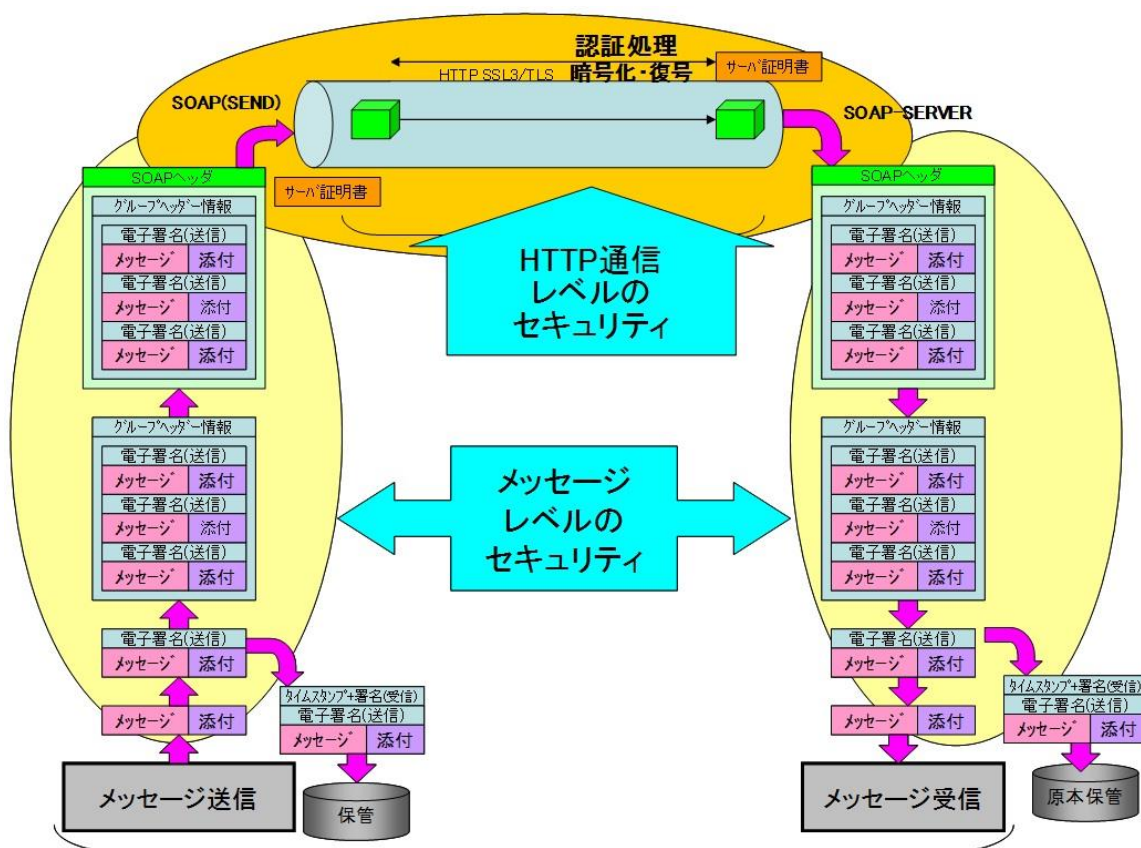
認証処理
HTTP SSL3/TLS
暗号化・復号
サーバ証明書
SOAP(SEND)
SOAP-SERVER
サーバ証明書

SOAPヘッダ
グループヘッダー情報
電子署名(送信)
メッセージ 添付
電子署名(送信)
メッセージ 添付
電子署名(送信)
メッセージ 添付

グループヘッダー情報
電子署名(送信)
メッセージ 添付
電子署名(送信)
メッセージ 添付
電子署名(送信)
メッセージ 添付

電子署名(送信)
メッセージ 添付

メッセージ 添付

メッセージ送信

タイムスタンプ+署名(受信)
電子署名(送信)
メッセージ 添付
保管

HTTP通信
レベルの
セキュリティ

メッセージ
レベルの
セキュリティ

SOAPヘッダ
グループヘッダー情報
電子署名(送信)
メッセージ 添付
電子署名(送信)
メッセージ 添付
電子署名(送信)
メッセージ 添付

グループヘッダー情報
電子署名(送信)
メッセージ 添付
電子署名(送信)
メッセージ 添付
電子署名(送信)
メッセージ 添付

電子署名(送信)
メッセージ 添付

メッセージ 添付

メッセージ受信

タイムスタンプ+署名(受信)
電子署名(送信)
メッセージ 添付
原本保管